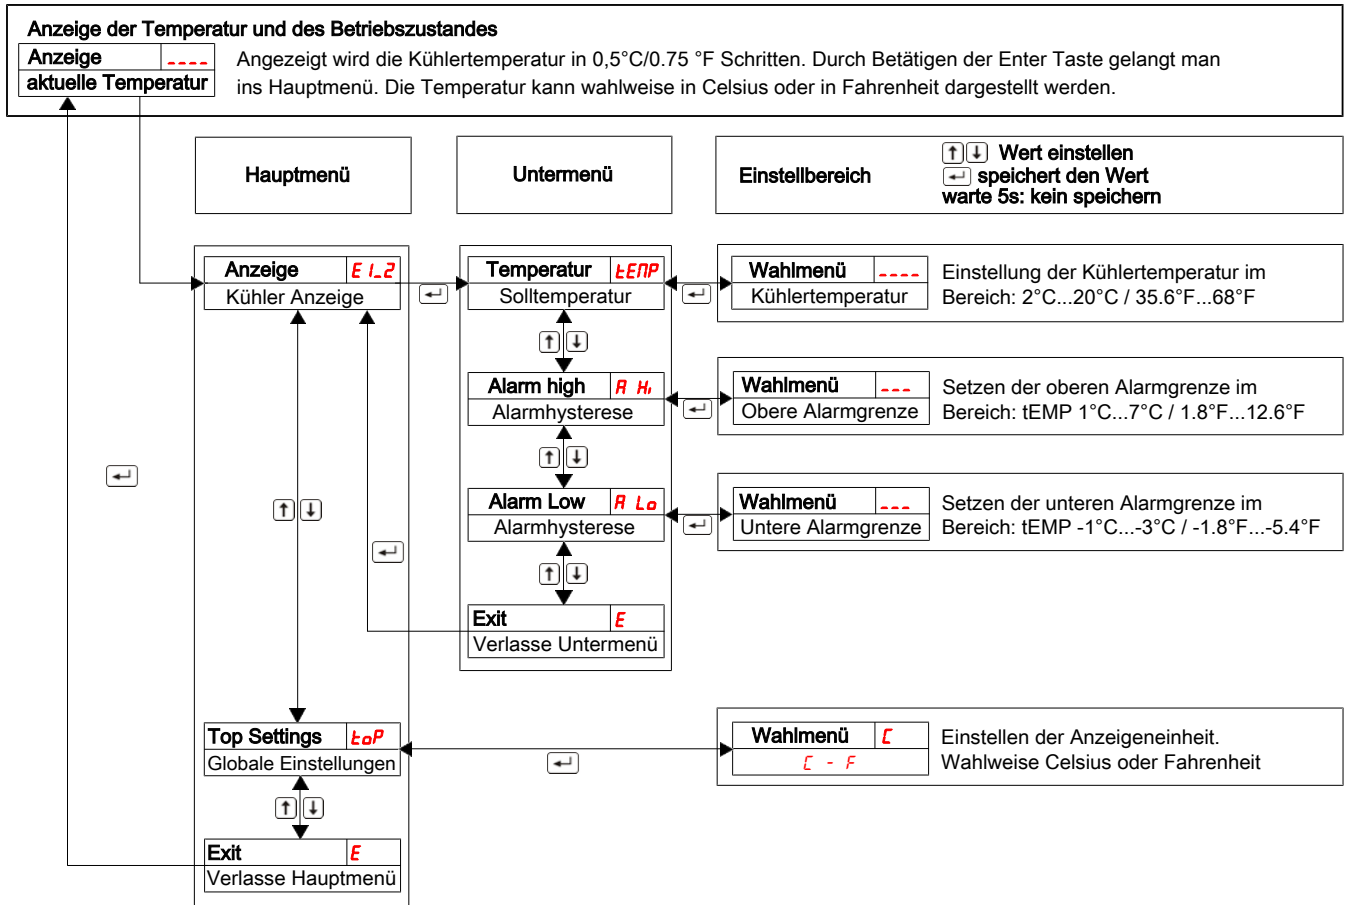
Anzeige der Temperatur und des Betriebszustandes

| Anzeige | ---- |
|---|---|
| aktuelle Temperatur | |

Angezeigt wird die Kühlertemperatur in 0,5°C/0.75 °F Schritten. Durch Betätigen der Enter Taste gelangt man ins Hauptmenü. Die Temperatur kann wahlweise in Celsius oder in Fahrenheit dargestellt werden.

Hauptmenü

Untermenü

Einstellbereich

↑↓ Wert einstellen
↵ speichert den Wert
warte 5s: kein speichern

| Anzeige | E1_2 |
|---|---|
| Kühler Anzeige | |

↵

| Temperatur | tEMP |
|---|---|
| Solltemperatur | |

↵

| Wahlmenü | ---- |
|---|---|
| Kühlertemperatur | |

Einstellung der Kühlertemperatur im Bereich: 2°C...20°C / 35.6°F...68°F

↑↓

| Alarm high | A Hi |
|---|---|
| Alarmhysterese | |

↵

| Wahlmenü | --- |
|---|---|
| Obere Alarmgrenze | |

Setzen der oberen Alarmgrenze im Bereich: tEMP 1°C...7°C / 1.8°F...12.6°F

↑↓

| Alarm Low | A Lo |
|---|---|
| Alarmhysterese | |

↵

| Wahlmenü | --- |
|---|---|
| Untere Alarmgrenze | |

Setzen der unteren Alarmgrenze im Bereich: tEMP -1°C...-3°C / -1.8°F...-5.4°F

↵

↑↓

↵

↑↓

| Exit | E |
|---|---|
| Verlasse Untermenü | |

| Top Settings | toP |
|---|---|
| Globale Einstellungen | |

↵

| Wahlmenü | C |
|---|---|
| C - F | |

Einstellen der Anzeigeneinheit. Wahlweise Celsius oder Fahrenheit

↑↓

| Exit | E |
|---|---|
| Verlasse Hauptmenü | |